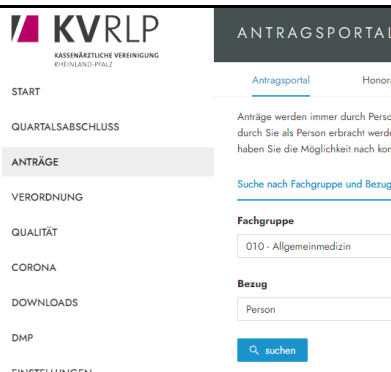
KVRLP
KASSENÄRZTLICHE VEREINIGUNG
RHEINLAND-PFALZ

START
QUARTALSABSCHLUSS
ANTRÄGE
VERORDNUNG
QUALITÄT
CORONA
DOWNLOADS
DMP
EINSTELLUNGEN

ANTRAGSPORTAL

Antragsportal
Honora

Anträge werden immer durch Perso
durch Sie als Person erbracht werde
haben Sie die Möglichkeit nach kon

Suche nach Fachgruppe und Bezug

Fachgruppe
010 - Allgemeinmedizin

Bezug
Person

suchen